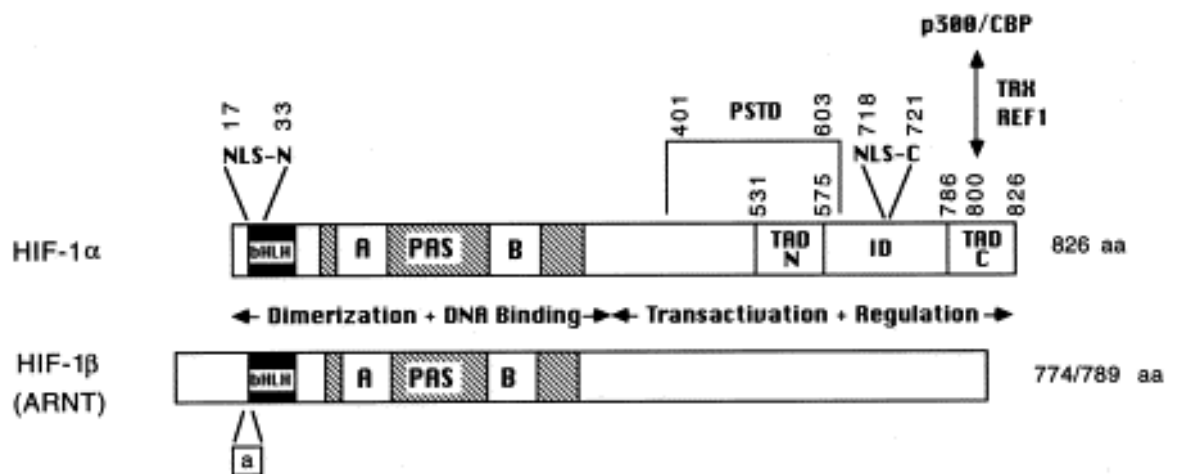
p300/CBP

TRX
REF1

17
33
NLS-N

401
PSTD
603

718
721
NLS-C

531
575

786
800
826

HIF-1α

bHLH
A
PAS
B
TAD N
ID
TAD C

826 aa

← Dimerization + DNA Binding →← Transactivation + Regulation →

HIF-1β (ARNT)

bHLH
A
PAS
B

774/789 aa

a